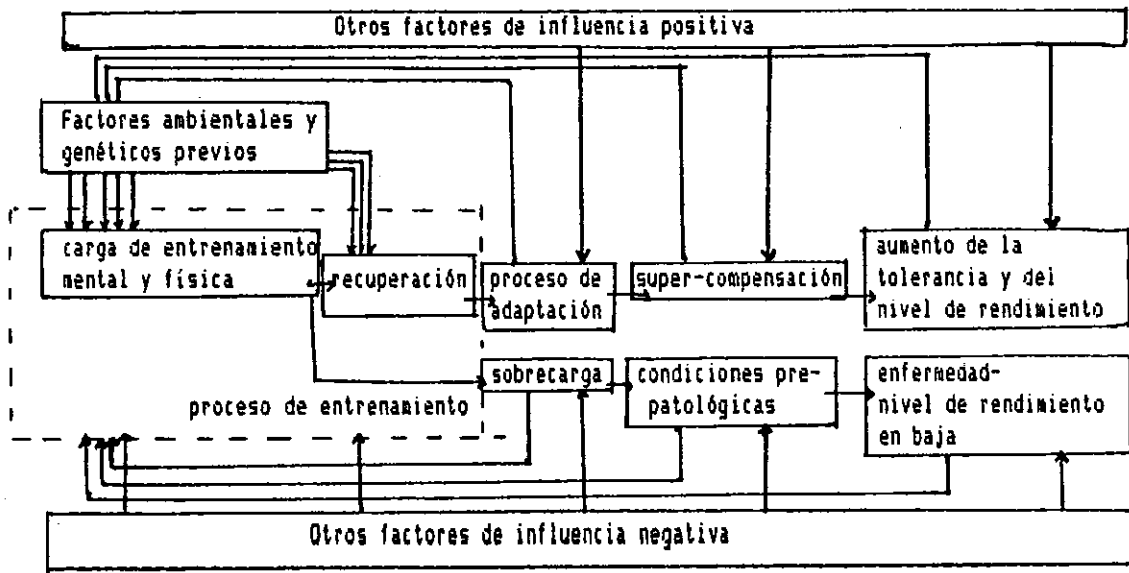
Otros factores de influencia positiva

Factores ambientales y genéticos previos

carga de entrenamiento mental y física

recuperación

proceso de adaptación

super-compensación

aumento de la tolerancia y dei nivel de rendimiento

sobrecarga

condiciones pre-patológicas

enfermedad-nivel de rendimiento en baja

proceso de entrenamiento

Otros factores de influencia negativa